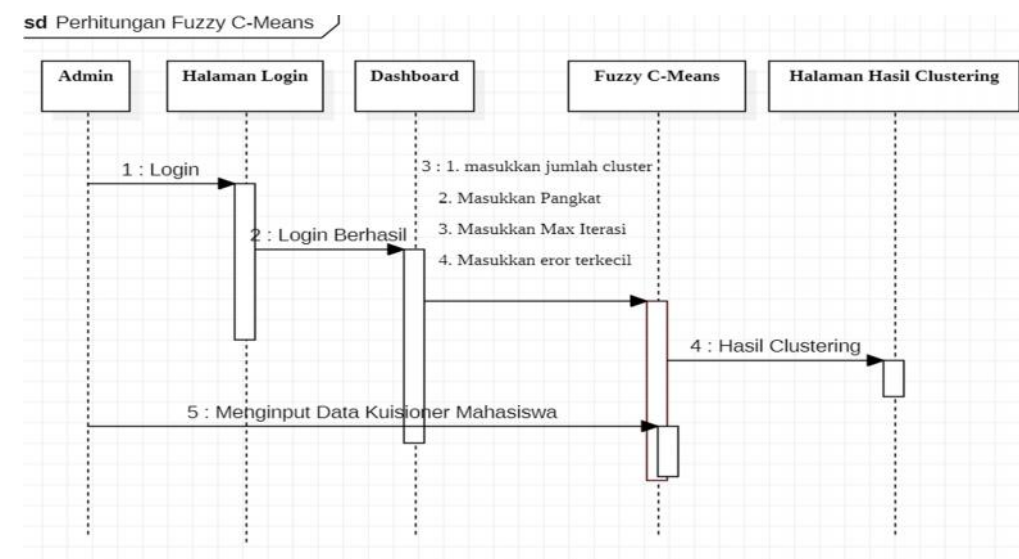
sd Perhitungan Fuzzy C-Means

Admin

Halaman Login

Dashboard

Fuzzy C-Means

Halaman Hasil Clustering

1 : Login

2 : Login Berhasil

3 : 1. masukkan jumlah cluster

2. Masukkan Pangkat

3. Masukkan Max Iterasi

4. Masukkan eror terkecil

4 : Hasil Clustering

5 : Menginput Data Kuisioner Mahasiswa